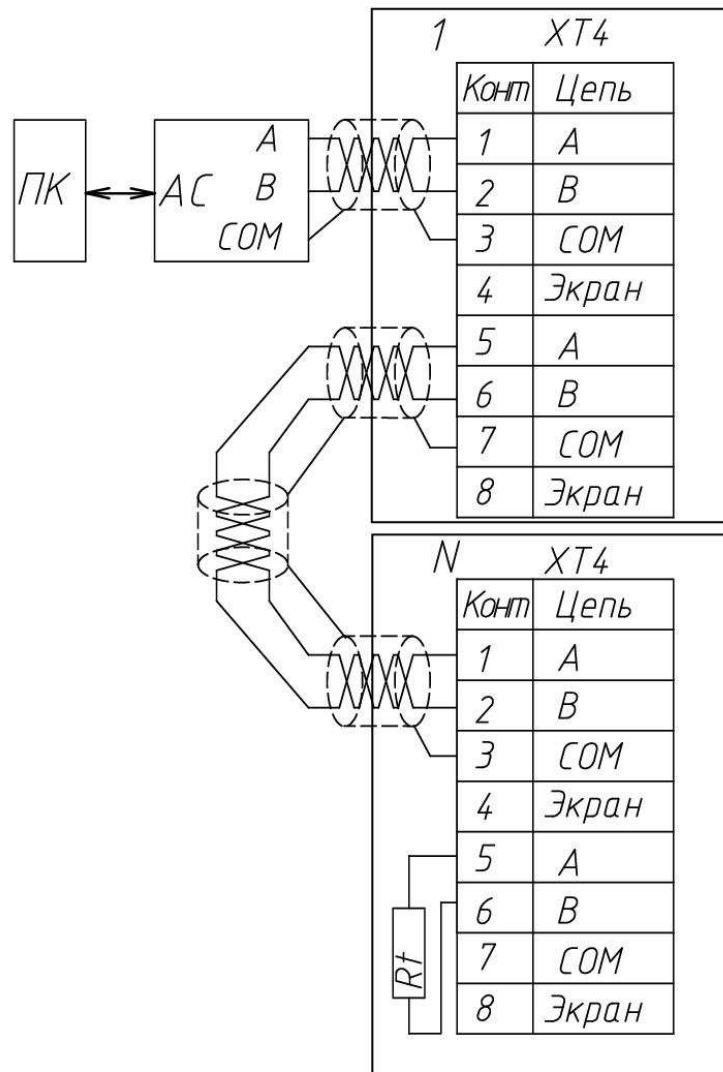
ПК

АС
A
B
COM

1 XT4

| Конт | Цепь |
|---|---|
| 1 | A |
| 2 | B |
| 3 | COM |
| 4 | Экран |
| 5 | A |
| 6 | B |
| 7 | COM |
| 8 | Экран |

N XT4

| Конт | Цепь |
|---|---|
| 1 | A |
| 2 | B |
| 3 | COM |
| 4 | Экран |
| 5 | A |
| 6 | B |
| 7 | COM |
| 8 | Экран |

Rt